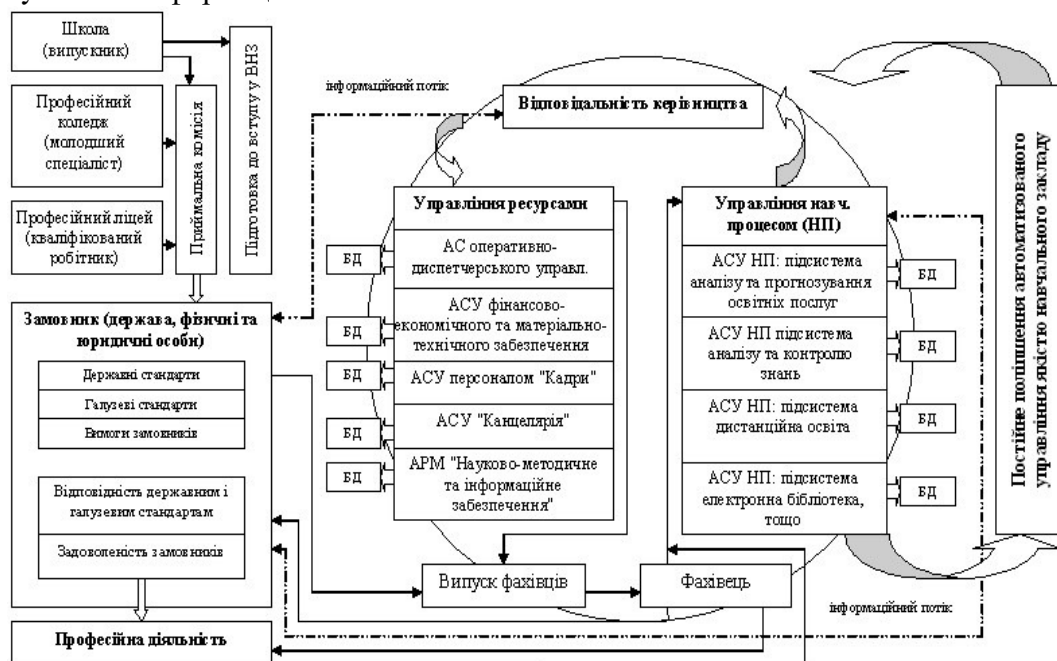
Школа (випускник)

Професійний коледж (молодший спеціаліст)

Професійний ліцей (кваліфікований робітник)

Приймальна комісія

Підготовка до вступу у ВНЗ

інформаційний потік

Відповідальність керівництва

Постійне поліпшення автоматизованого управління якістю навчального закладу

Управління ресурсами

БД

АС оперативно-диспетчерського управл.

БД

АСУ фінансово-економічного та матеріально-технічного забезпечення

БД

АСУ персоналом "Кадри"

БД

АСУ "Канцелярія"

БД

АРМ "Науково-методичне та інформаційне забезпечення"

Управління навч. процесом (НП)

АСУ НП: підсистема аналізу та прогнозування освітніх послуг

БД

АСУ НП підсистема аналізу та контролю знань

БД

АСУ НП: підсистема дистанційна освіта

БД

АСУ НП: підсистема електронна бібліотека, тощо

БД

Замовник (держава, фізичні та юридичні особи)

Державні стандарти

Галузеві стандарти

Вимоги замовників

Відповідність державним і галузевим стандартам

Задоволеність замовників

Випуск фахівців

Фахівець

інформаційний потік

Професійна діяльність